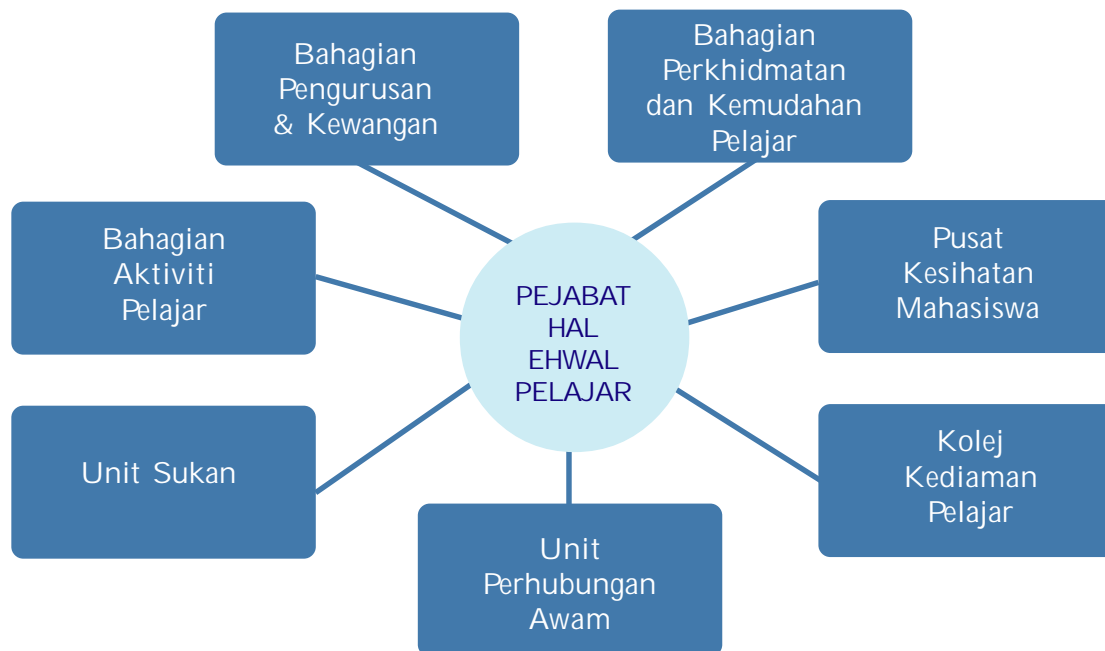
Bahagian Pengurusan & Kewangan

Bahagian Perkhidmatan dan Kemudahan Pelajar

Bahagian Aktiviti Pelajar

PEJABAT HAL EHWAL PELAJAR

Pusat Kesihatan Mahasiswa

Unit Sukan

Kolej Kediaman Pelajar

Unit Perhubungan Awam